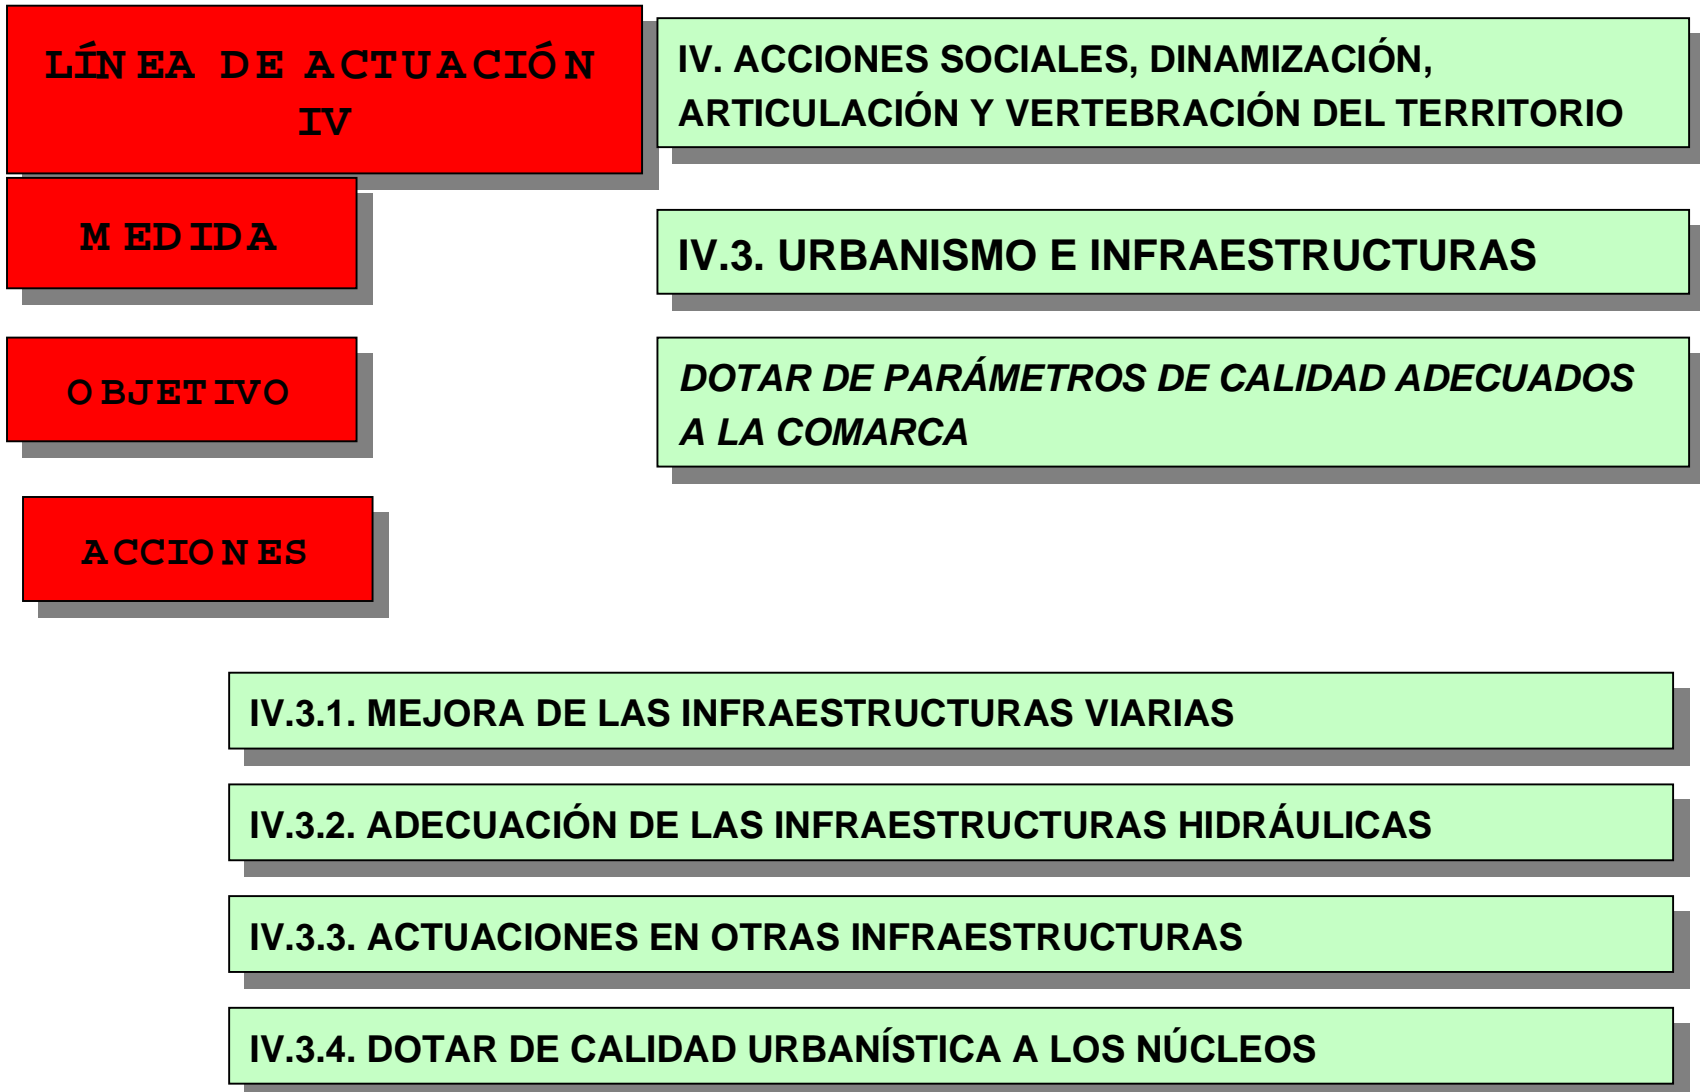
LÍNEA DE ACTUACIÓN IV

IV. ACCIONES SOCIALES, DINAMIZACIÓN, ARTICULACIÓN Y VERTEBRACIÓN DEL TERRITORIO

MEDIDA

IV.3. URBANISMO E INFRAESTRUCTURAS

OBJETIVO

DOTAR DE PARÁMETROS DE CALIDAD ADECUADOS A LA COMARCA

ACCIONES

IV.3.1. MEJORA DE LAS INFRAESTRUCTURAS VIARIAS

IV.3.2. ADECUACIÓN DE LAS INFRAESTRUCTURAS HIDRÁULICAS

IV.3.3. ACTUACIONES EN OTRAS INFRAESTRUCTURAS

IV.3.4. DOTAR DE CALIDAD URBANÍSTICA A LOS NÚCLEOS